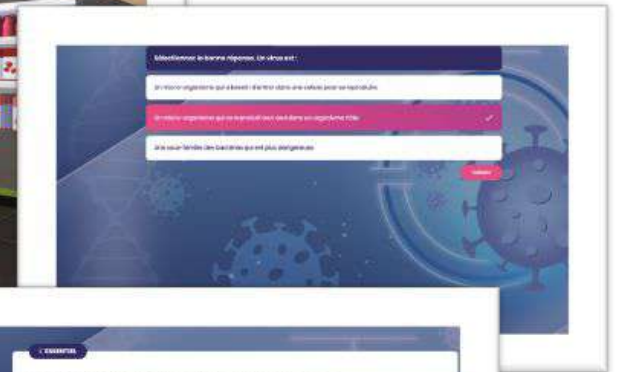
Sélectionnez la bonne réponse. Un virus est :

Un micro-organisme qui a besoin d'entrer dans une cellule pour se reproduire.

Un micro-organisme qui se reproduit tout seul dans un organisme hôte

Une sous-famille des bactéries qui est plus dangereuse

Valider

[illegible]